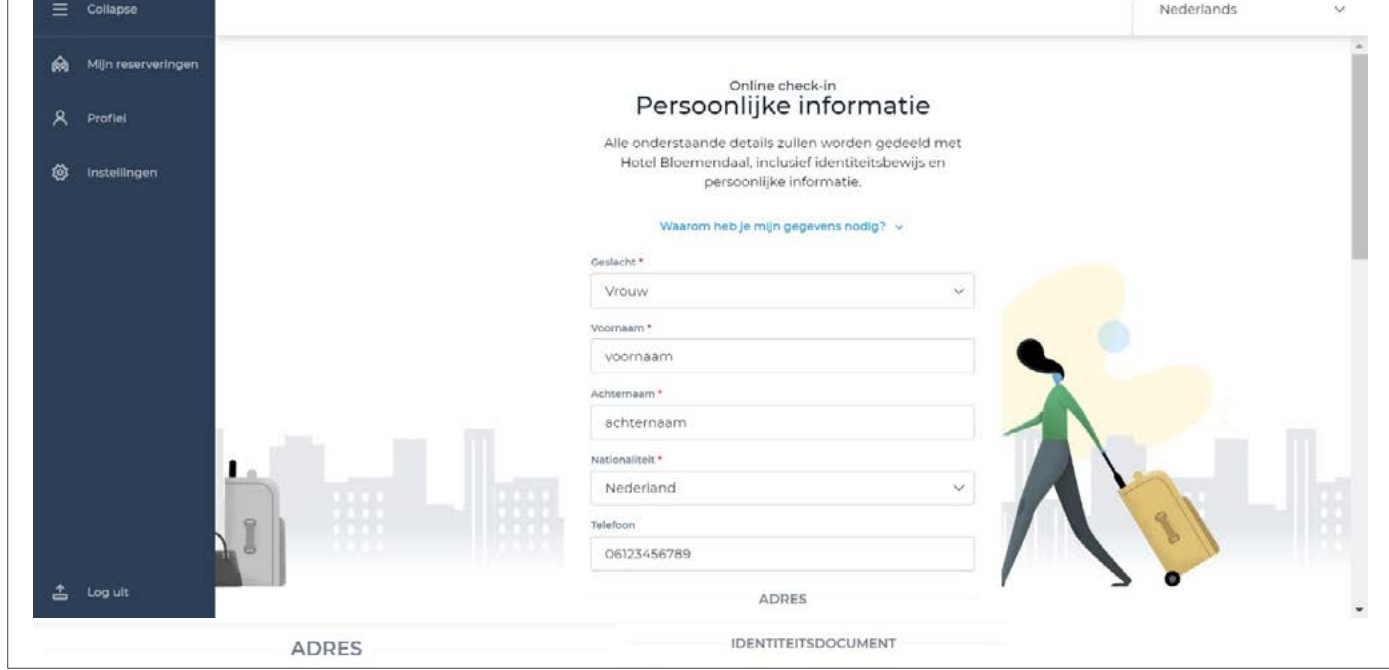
Collapse

Mijn reserveringen

Profiel

Instellingen

Log uit

Nederlands

Online check-in
Persoonlijke informatie

Alle onderstaande details zullen worden gedeeld met Hotel Bloemendaal, inclusief identiteitsbewijs en persoonlijke informatie.

Waarom heb je mijn gegevens nodig?

Geslacht *
Vrouw

Voornaam *
voornaam

Achternaam *
achternaam

Nationaliteit *
Nederland

Telefoon
06123456789

ADRES

ADRES

IDENTITEITSDOCUMENT